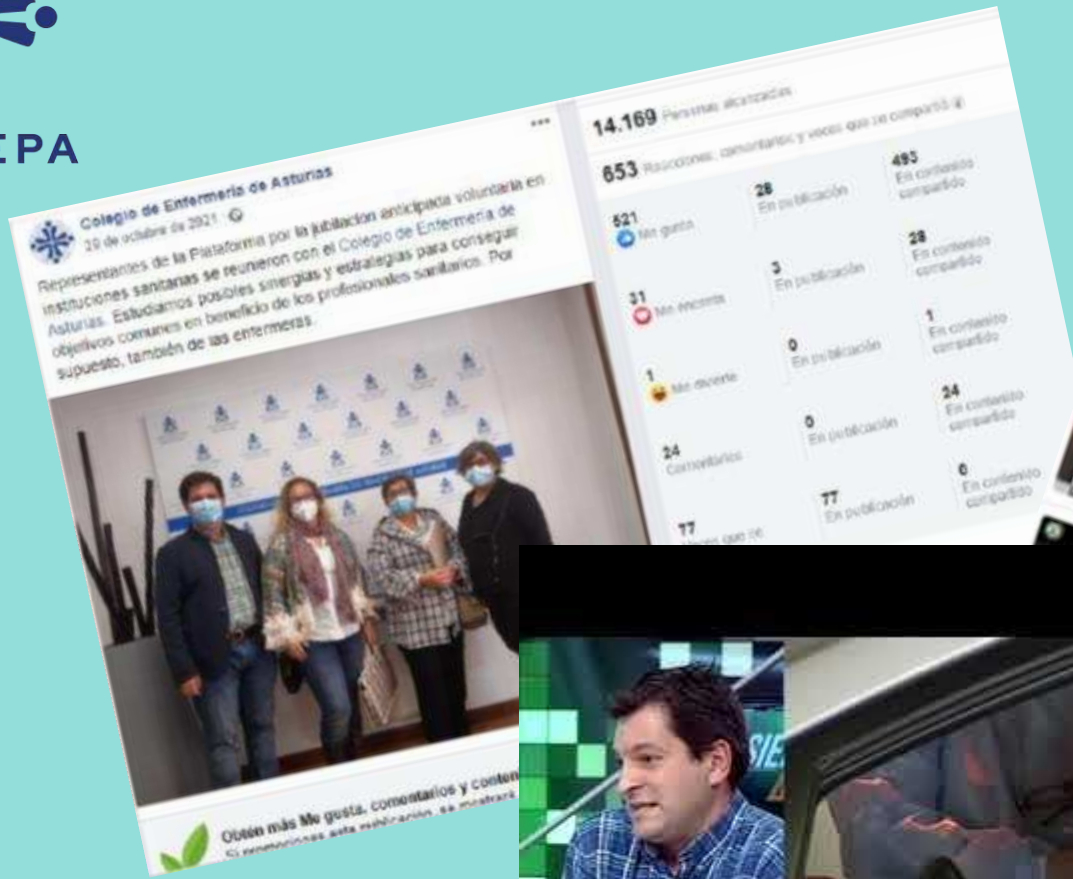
EPA

Colegio de Enfermería de Asturias
29 de octubre de 2021 · 

Representantes de la Plataforma por la jubilación anticipada voluntaria en instituciones sanitarias se reunieron con el Colegio de Enfermería de Asturias. Estudiamos posibles sinergias y estrategias para conseguir objetivos comunes en beneficio de los profesionales sanitarios. Por supuesto, también de las enfermeras.

Obtén más Me gusta, comentarios y conten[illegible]
Si promocionas esta publicación, se mostrará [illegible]

14.169 Personas alcanzadas

653 Reacciones, comentarios y veces que se compartió

521 Me gusta | 28 En publicación | 493 En contenido compartido
31 Me encanta | 3 En publicación | 28 En contenido compartido
1 Me divierte | 0 En publicación | 1 En contenido compartido
24 Comentarios | 0 En publicación | 24 En contenido compartido
77 Veces que se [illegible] | 77 En publicación | 0 En contenido compartido

SIE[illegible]